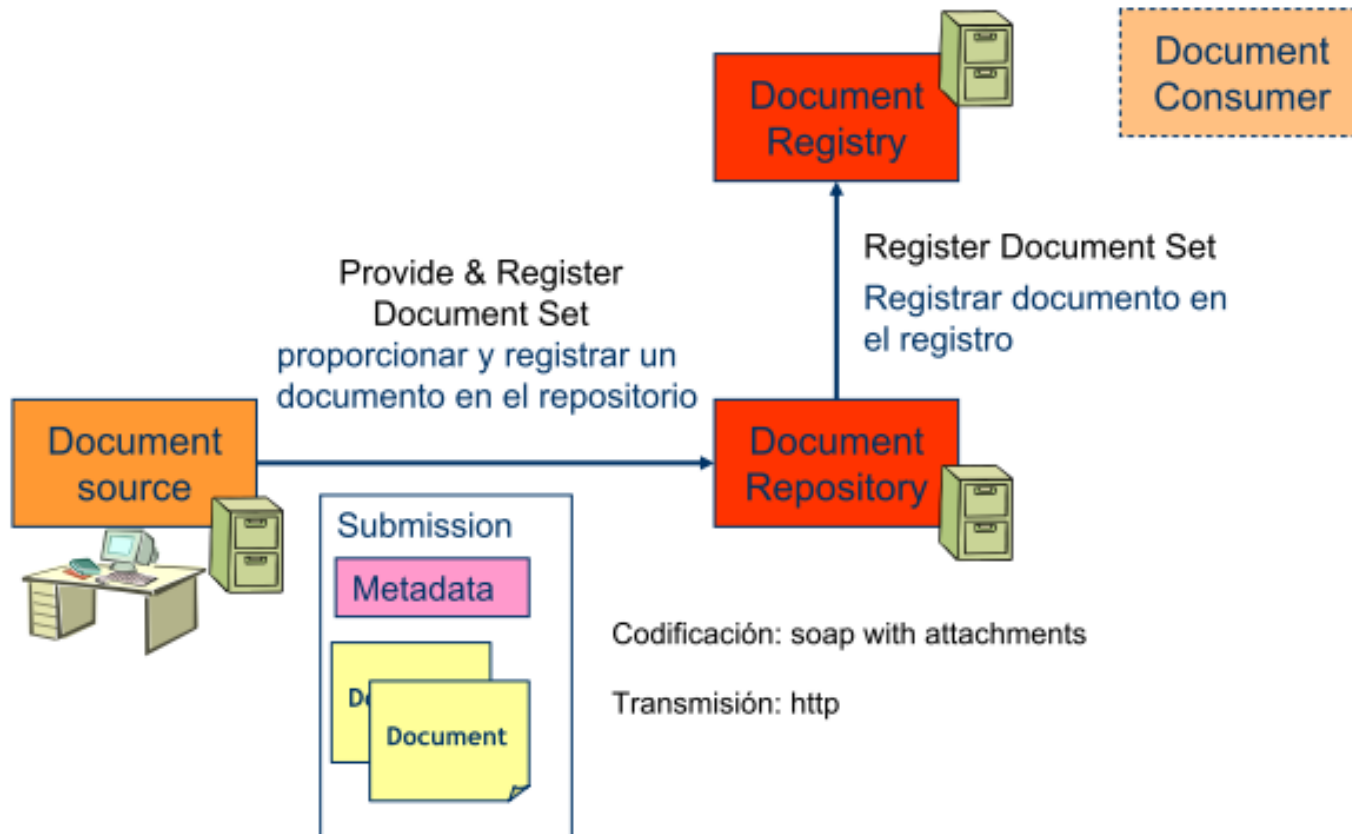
Document Registry

Document Consumer

Register Document Set
Registrar documento en el registro

Provide & Register Document Set
proporcionar y registrar un documento en el repositorio

Document source

Document Repository

Submission

Metadata

Do

Document

Codificación: soap with attachments

Transmisión: http